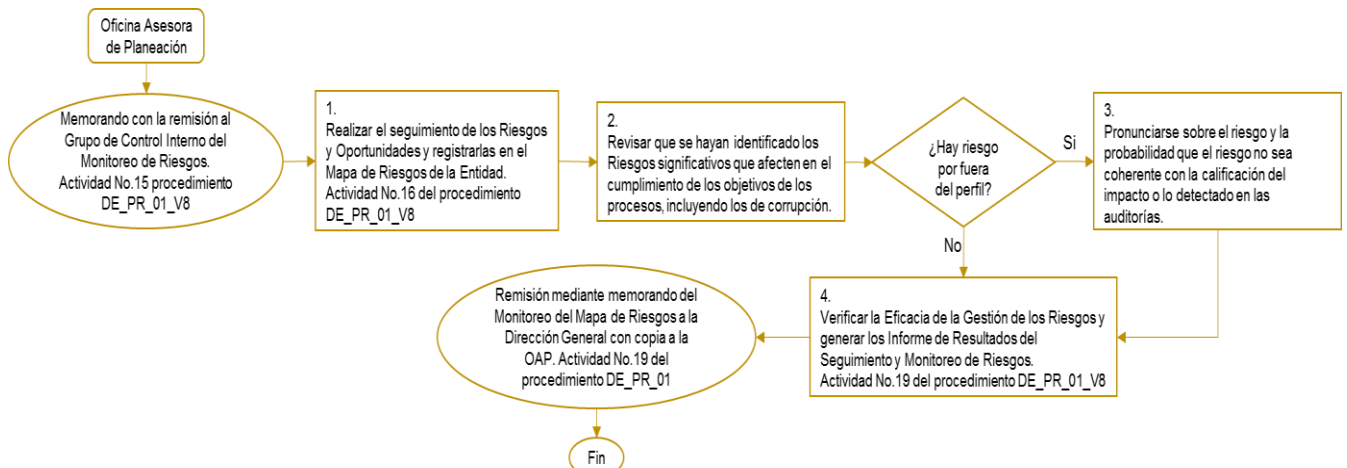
Oficina Asesora de Planeación

Memorando con la remisión al Grupo de Control Interno del Monitoreo de Riesgos. Actividad No.15 procedimiento DE_PR_01_V8

1. Realizar el seguimiento de los Riesgos y Oportunidades y registrarlas en el Mapa de Riesgos de la Entidad. Actividad No.16 del procedimiento DE_PR_01_V8

2. Revisar que se hayan identificado los Riesgos significativos que afecten en el cumplimiento de los objetivos de los procesos, incluyendo los de corrupción.

¿Hay riesgo por fuera del perfil?

Si

3. Pronunciarse sobre el riesgo y la probabilidad que el riesgo no sea coherente con la calificación del impacto o lo detectado en las auditorías.

No

4. Verificar la Eficacia de la Gestión de los Riesgos y generar los Informe de Resultados del Seguimiento y Monitoreo de Riesgos. Actividad No.19 del procedimiento DE_PR_01_V8

Remisión mediante memorando del Monitoreo del Mapa de Riesgos a la Dirección General con copia a la OAP. Actividad No.19 del procedimiento DE_PR_01

Fin